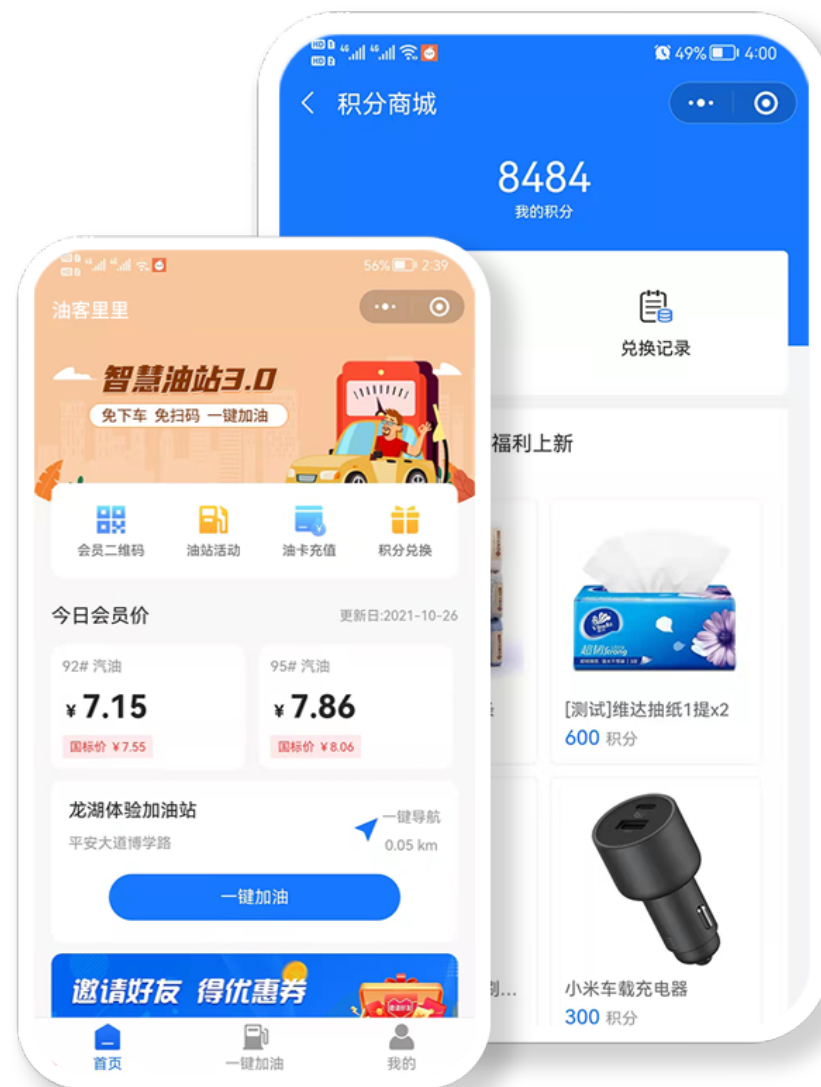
49% 4:00

积分商城

8484
我的积分

兑换记录

福利上新

[测试]维达抽纸1提x2
600 积分

小米车载充电器
300 积分

56% 2:39

油客里里

智慧油站3.0
免下车 免扫码 一键加油

会员二维码
油站活动
油卡充值
积分兑换

今日会员价
更新日:2021-10-26

92# 汽油
¥ 7.15
国标价 ¥ 7.55

95# 汽油
¥ 7.86
国标价 ¥ 8.06

龙湖体验加油站
平安大道博学路
一键导航
0.05 km

一键加油

邀请好友 得优惠券

首页
一键加油
我的